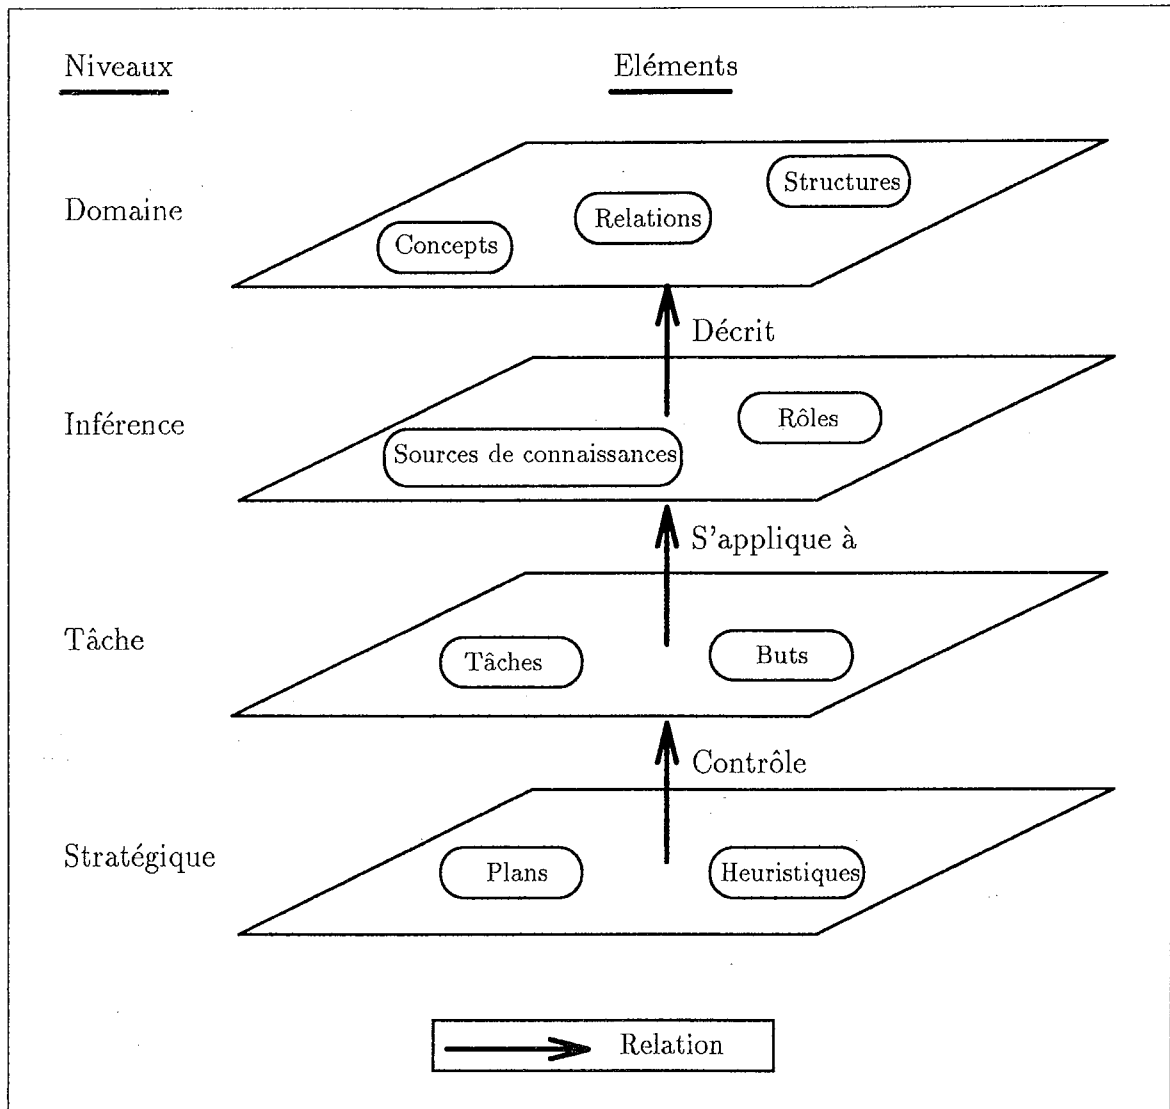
Niveaux

Eléments

Domaine

Structures

Relations

Concepts

Décrit

Inférence

Rôles

Sources de connaissances

S'applique à

Tâche

Tâches

Buts

Contrôle

Stratégique

Plans

Heuristiques

Relation